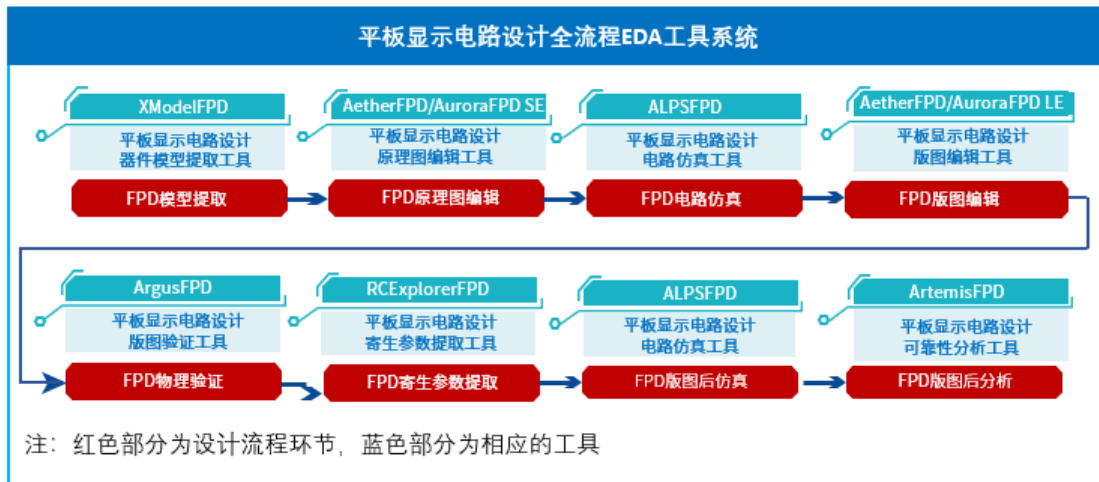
平板显示电路设计全流程EDA工具系统

XModelFPD
平板显示电路设计器件模型提取工具
FPD模型提取

AetherFPD/AuroraFPD SE
平板显示电路设计原理图编辑工具
FPD原理图编辑

ALPSFPD
平板显示电路设计电路仿真工具
FPD电路仿真

AetherFPD/AuroraFPD LE
平板显示电路设计版图编辑工具
FPD版图编辑

ArgusFPD
平板显示电路设计版图验证工具
FPD物理验证

RCExplorerFPD
平板显示电路设计寄生参数提取工具
FPD寄生参数提取

ALPSFPD
平板显示电路设计电路仿真工具
FPD版图后仿真

ArtemisFPD
平板显示电路设计可靠性分析工具
FPD版图后分析

注：红色部分为设计流程环节，蓝色部分为相应的工具